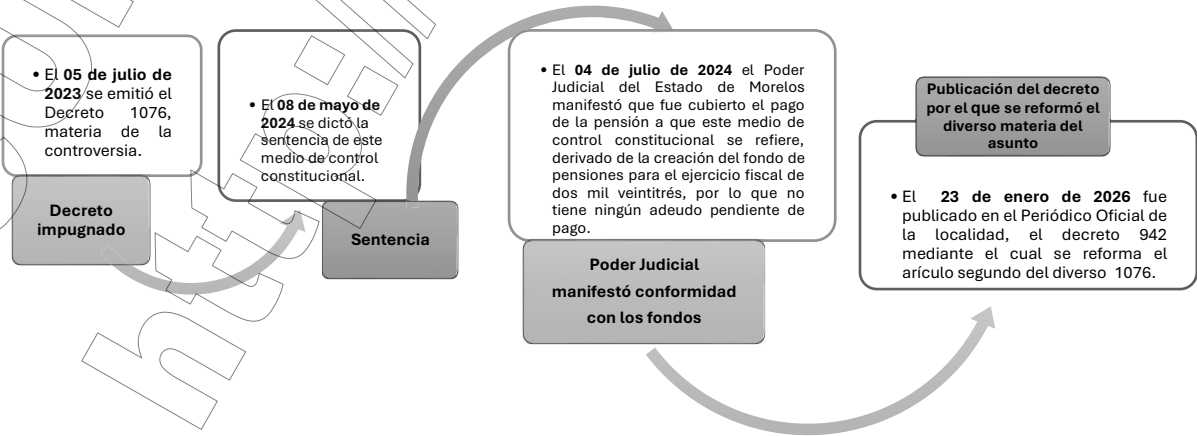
• El **05 de julio de 2023** se emitió el Decreto 1076, materia de la controversia.

Decreto impugnado

• El **08 de mayo de 2024** se dictó la sentencia de este medio de control constitucional.

Sentencia

• El **04 de julio de 2024** el Poder Judicial del Estado de Morelos manifestó que fue cubierto el pago de la pensión a que este medio de control constitucional se refiere, derivado de la creación del fondo de pensiones para el ejercicio fiscal de dos mil veintitrés, por lo que no tiene ningún adeudo pendiente de pago.

Poder Judicial manifestó conformidad con los fondos

Publicación del decreto por el que se reformó el diverso materia del asunto

• El **23 de enero de 2026** fue publicado en el Periódico Oficial de la localidad, el decreto 942 mediante el cual se reforma el arículo segundo del diverso 1076.